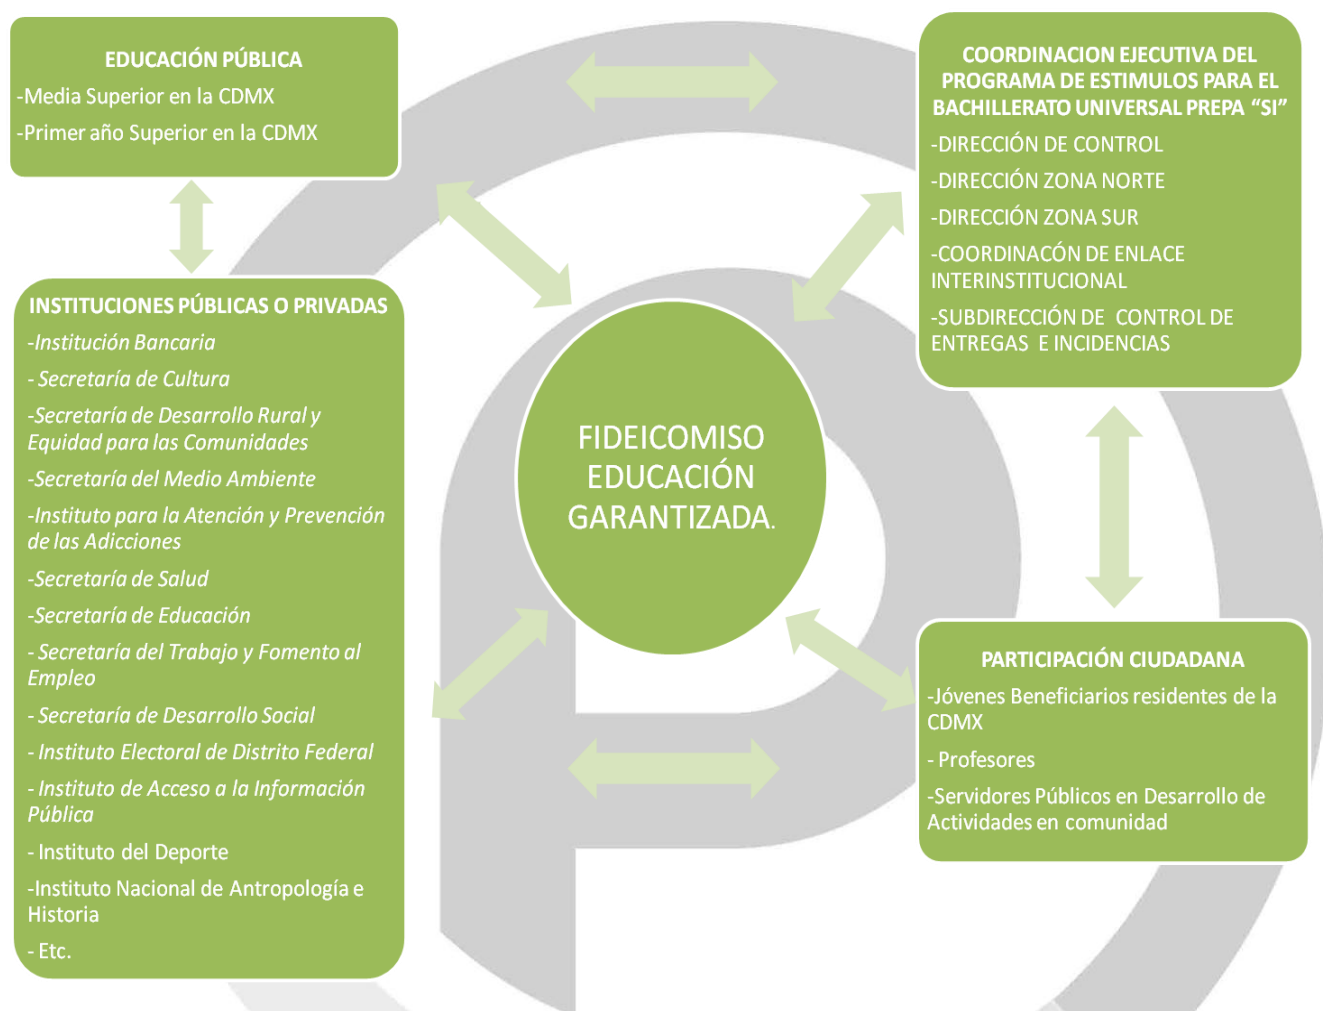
EDUCACIÓN PÚBLICA
-Media Superior en la CDMX
-Primer año Superior en la CDMX

COORDINACION EJECUTIVA DEL PROGRAMA DE ESTIMULOS PARA EL BACHILLERATO UNIVERSAL PREPA "SI"
-DIRECCIÓN DE CONTROL
-DIRECCIÓN ZONA NORTE
-DIRECCIÓN ZONA SUR
-COORDINACÓN DE ENLACE INTERINSTITUCIONAL
-SUBDIRECCIÓN DE CONTROL DE ENTREGAS E INCIDENCIAS

INSTITUCIONES PÚBLICAS O PRIVADAS
-Institución Bancaria
- Secretaría de Cultura
-Secretaría de Desarrollo Rural y Equidad para las Comunidades
-Secretaría del Medio Ambiente
-Instituto para la Atención y Prevención de las Adicciones
-Secretaría de Salud
-Secretaría de Educación
- Secretaría del Trabajo y Fomento al Empleo
- Secretaría de Desarrollo Social
- Instituto Electoral de Distrito Federal
- Instituto de Acceso a la Información Pública
- Instituto del Deporte
-Instituto Nacional de Antropología e Historia
- Etc.

FIDEICOMISO EDUCACIÓN GARANTIZADA.

PARTICIPACIÓN CIUDADANA
-Jóvenes Beneficiarios residentes de la CDMX
- Profesores
-Servidores Públicos en Desarrollo de Actividades en comunidad